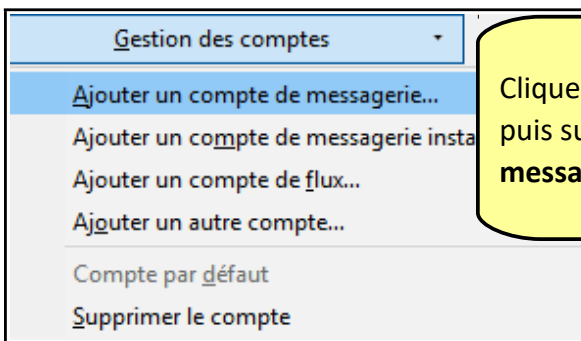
Gestion des comptes

Ajouter un compte de messagerie...

Ajouter un compte de messagerie insta

Ajouter un compte de flux...

Ajouter un autre compte...

Compte par défaut

Supprimer le compte

Clique
puis s
messa